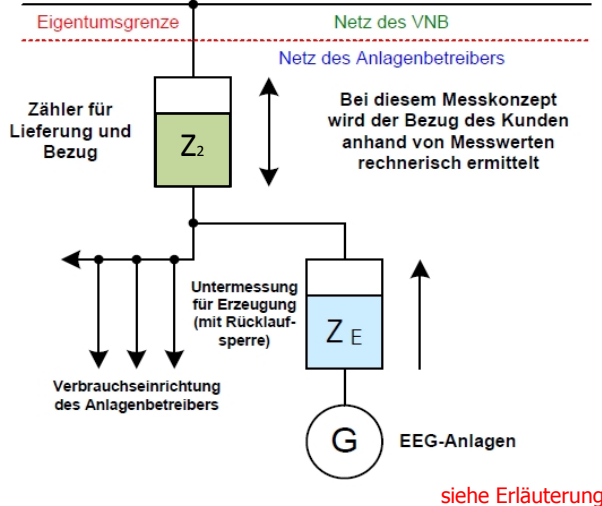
Eigentumsgrenze

Netz des VNB

Netz des Anlagenbetreibers

Zähler für Lieferung und Bezug

$Z_2$

Bei diesem Messkonzept wird der Bezug des Kunden anhand von Messwerten rechnerisch ermittelt

Untermessung für Erzeugung (mit Rücklaufsperre)

$Z_E$

Verbrauchseinrichtung des Anlagenbetreibers

G

EEG-Anlagen

siehe Erläuterung